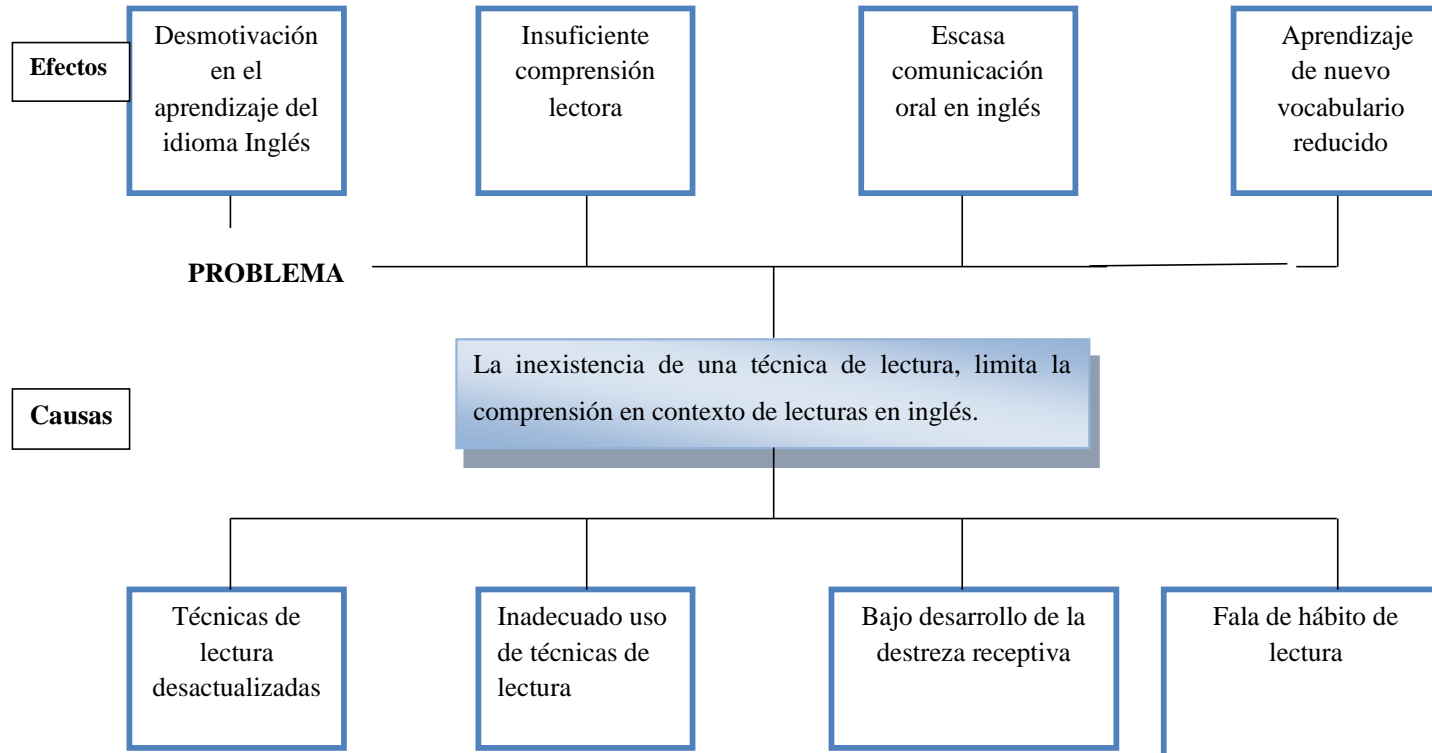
Efectos

Desmotivación en el aprendizaje del idioma Inglés

Insuficiente comprensión lectora

Escasa comunicación oral en inglés

Aprendizaje de nuevo vocabulario reducido

PROBLEMA

La inexistencia de una técnica de lectura, limita la comprensión en contexto de lecturas en inglés.

Causas

Técnicas de lectura desactualizadas

Inadecuado uso de técnicas de lectura

Bajo desarrollo de la destreza receptiva

Fala de hábito de lectura